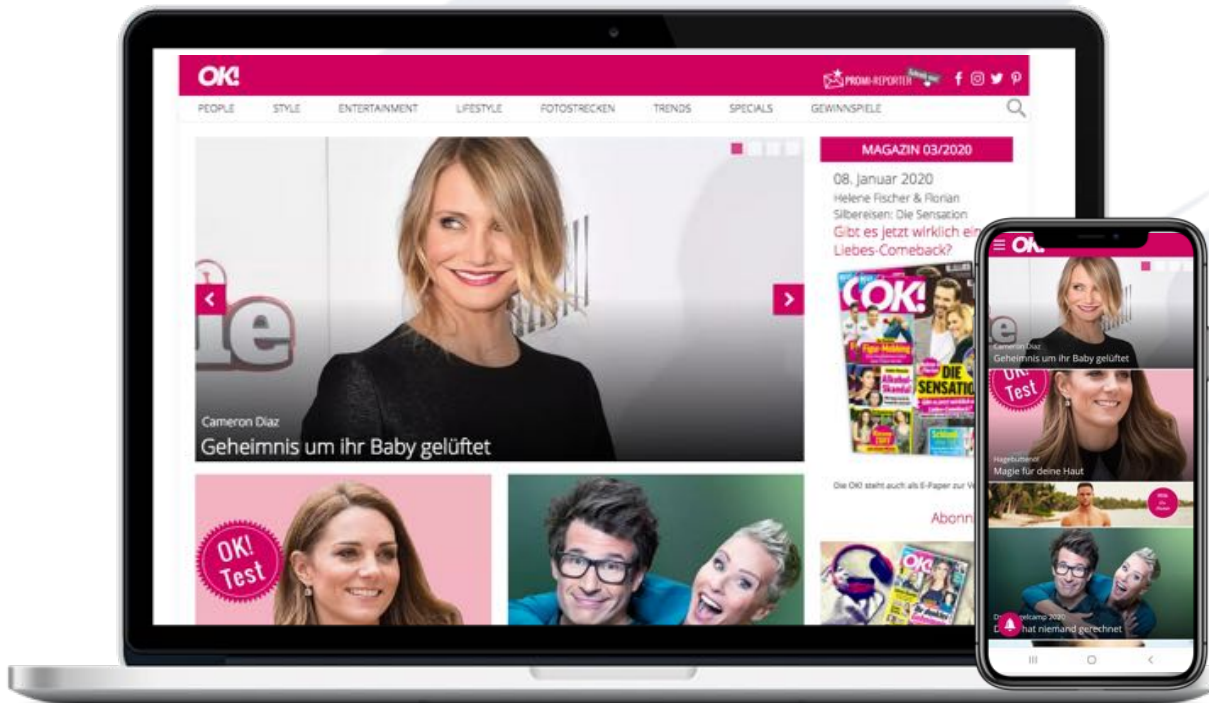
OK!

PROMI-REPORTER

PEOPLE STYLE ENTERTAINMENT LIFESTYLE FOTOSTRECKEN TRENDS SPECIALS GEWINNSPIELE

Cameron Diaz
Geheimnis um ihr Baby gelüftet

OK! Test

MAGAZIN 03/2020

08. Januar 2020
Helene Fischer & Florian Silbereisen: Die Sensation
Gibt es jetzt wirklich ein Liebes-Comeback?

OK!

DIE SENSATION

Die OK! steht auch als E-Paper zur V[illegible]

Abonn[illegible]

OK!

Cameron Diaz
Geheimnis um ihr Baby gelüftet

OK! Test

Hagebutten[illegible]
Magie für deine Haut

D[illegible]elcamp 2020
D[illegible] hat niemand gerechnet